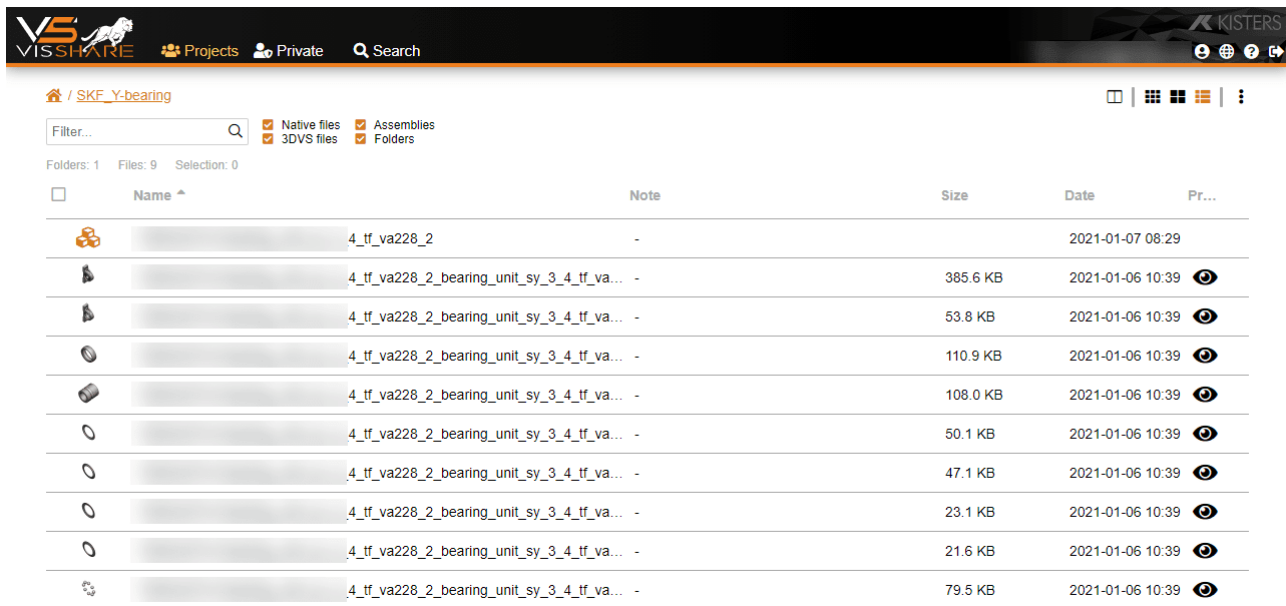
VS VISSHARE Projects Private Search

KISTERS

/ SKF_Y-bearing

Filter...

Native files Assemblies
3DVS files Folders

Folders: 1 Files: 9 Selection: 0

| | Name | Note | Size | Date | Pr... |
|---|---|---|---|---|---|
| | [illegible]4_tf_va228_2 | - | | 2021-01-07 08:29 | |
| | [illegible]4_tf_va228_2_bearing_unit_sy_3_4_tf_va... | - | 385.6 KB | 2021-01-06 10:39 | |
| | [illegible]4_tf_va228_2_bearing_unit_sy_3_4_tf_va... | - | 53.8 KB | 2021-01-06 10:39 | |
| | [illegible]4_tf_va228_2_bearing_unit_sy_3_4_tf_va... | - | 110.9 KB | 2021-01-06 10:39 | |
| | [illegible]4_tf_va228_2_bearing_unit_sy_3_4_tf_va... | - | 108.0 KB | 2021-01-06 10:39 | |
| | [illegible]4_tf_va228_2_bearing_unit_sy_3_4_tf_va... | - | 50.1 KB | 2021-01-06 10:39 | |
| | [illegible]4_tf_va228_2_bearing_unit_sy_3_4_tf_va... | - | 47.1 KB | 2021-01-06 10:39 | |
| | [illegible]4_tf_va228_2_bearing_unit_sy_3_4_tf_va... | - | 23.1 KB | 2021-01-06 10:39 | |
| | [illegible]4_tf_va228_2_bearing_unit_sy_3_4_tf_va... | - | 21.6 KB | 2021-01-06 10:39 | |
| | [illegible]4_tf_va228_2_bearing_unit_sy_3_4_tf_va... | - | 79.5 KB | 2021-01-06 10:39 | |